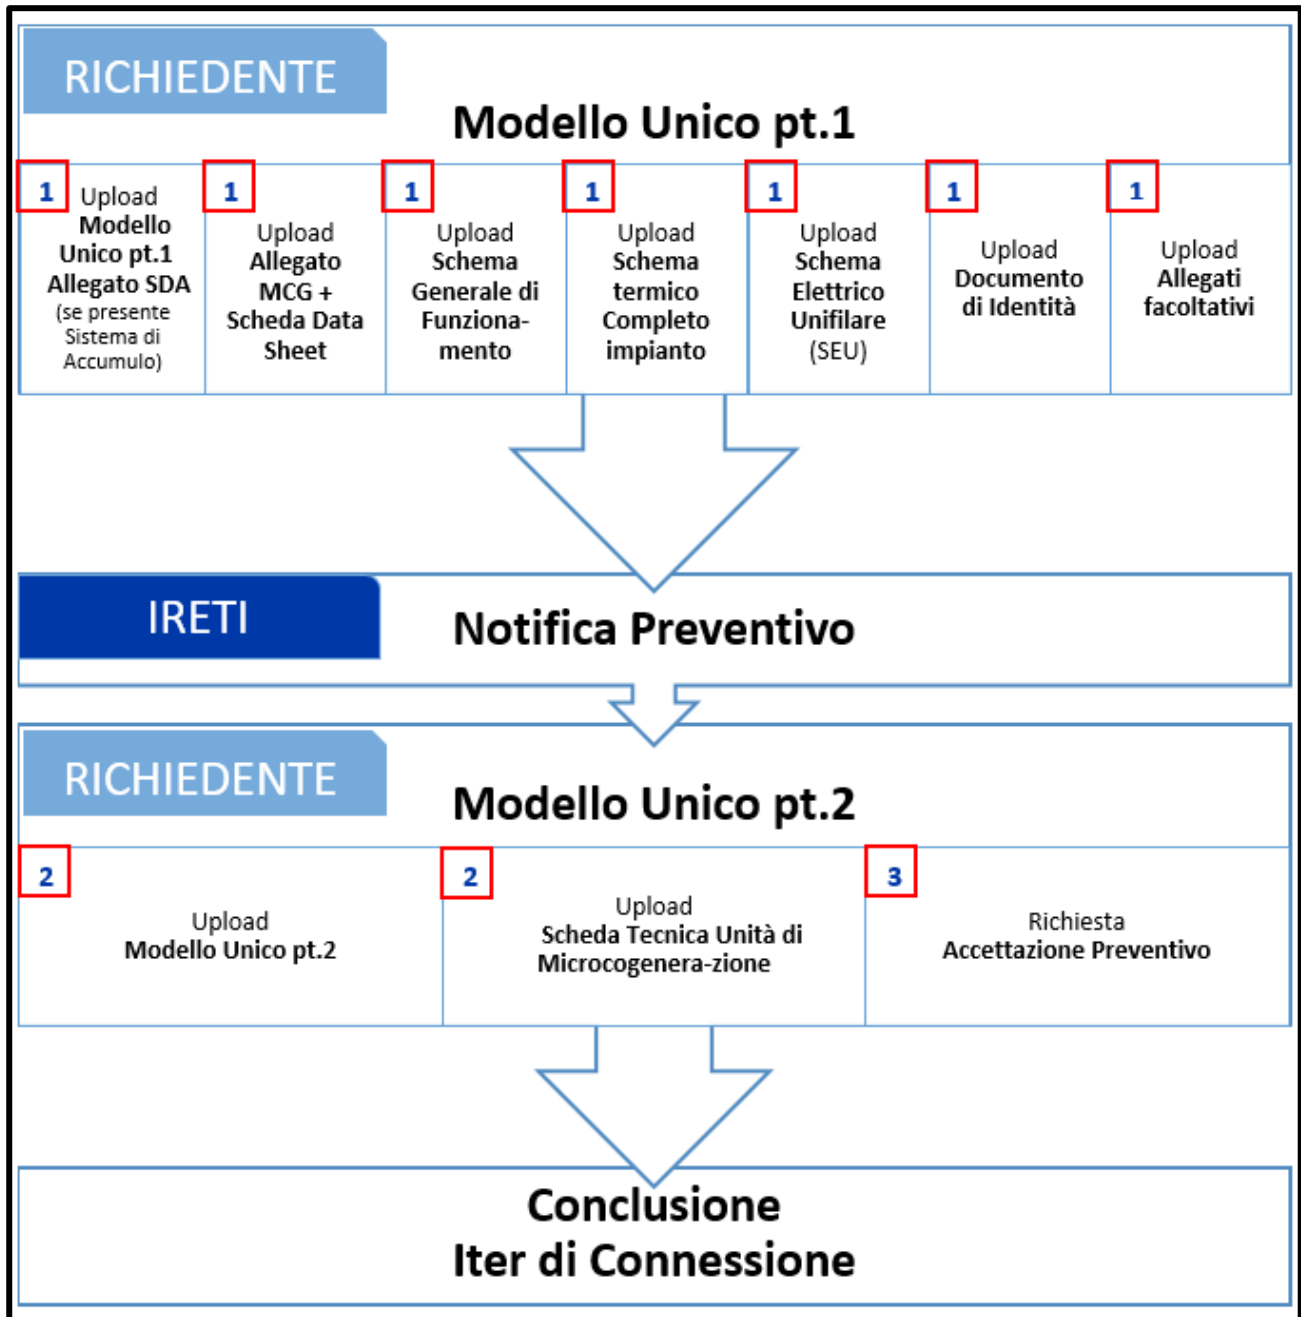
RICHIEDENTE

Modello Unico pt.1

1
Upload
Modello Unico pt.1 Allegato SDA
(se presente Sistema di Accumulo)

1
Upload
Allegato MCG + Scheda Data Sheet

1
Upload
Schema Generale di Funzionamento

1
Upload
Schema termico Completo impianto

1
Upload
Schema Elettrico Unifilare
(SEU)

1
Upload
Documento di Identità

1
Upload
Allegati facoltativi

IRETI

Notifica Preventivo

RICHIEDENTE

Modello Unico pt.2

2
Upload
Modello Unico pt.2

2
Upload
Scheda Tecnica Unità di Microcogenera-zione

3
Richiesta
Accettazione Preventivo

Conclusione
Iter di Connessione